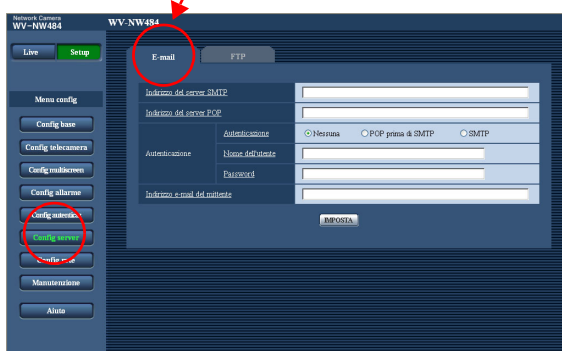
Network Camera
WV-NW484

WV-NW484

Live
Setup

Menu config

Config base
Config telecamera
Config multiscreen
Config allarme
Config autentica
Config server
Config rete
Manutenzione
Aiuto

E-mail
FTP

| Indirizzo del server SMTP | | |
|---|---|---|
| Indirizzo del server POP | | |
| Autenticazione | Autenticazione | Nessuna POP prima di SMTP SMTP |
| | Nome dell'utente | |
| | Password | |
| Indirizzo e-mail del mittente | | |

IMPOSTA